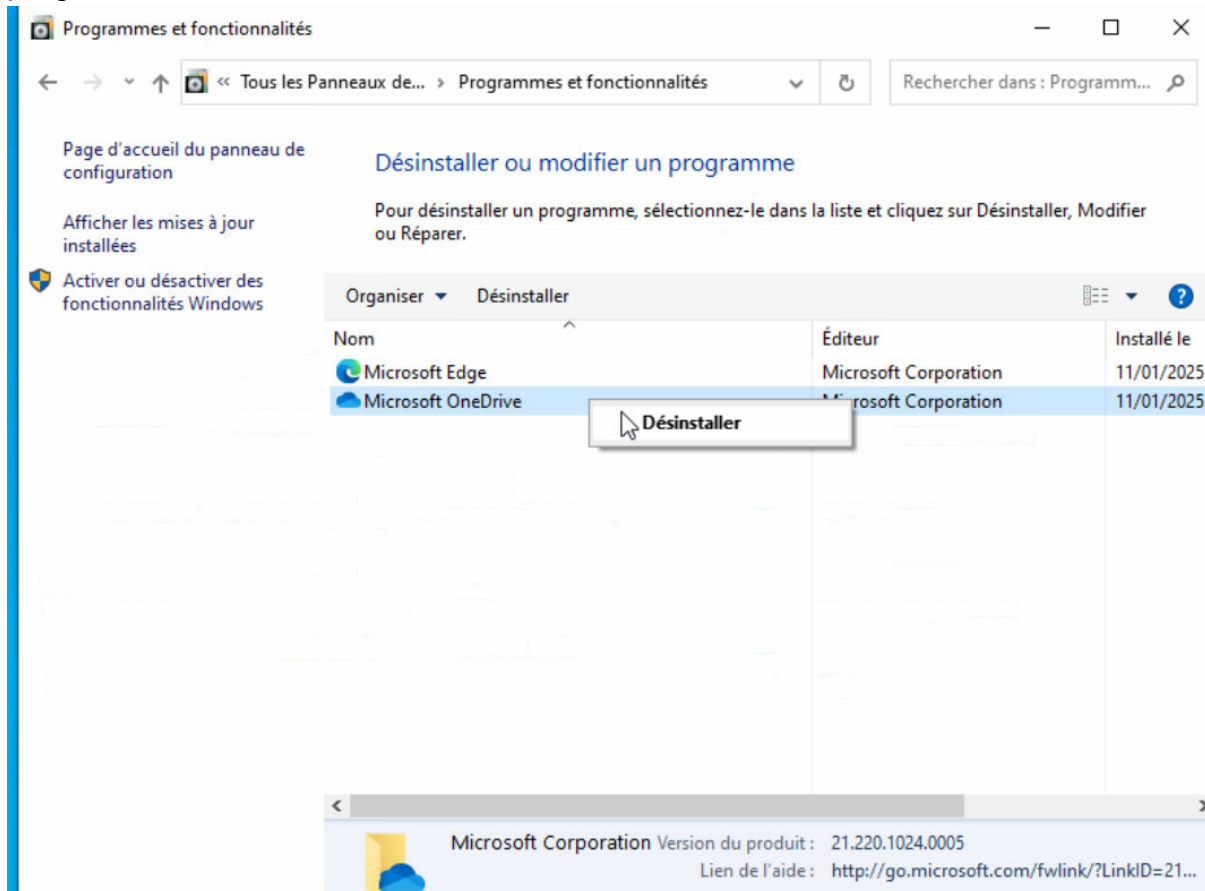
Programmes et fonctionnalités

« Tous les Panneaux de... › Programmes et fonctionnalités

Rechercher dans : Programm...

Page d'accueil du panneau de configuration

Afficher les mises à jour installées

Activer ou désactiver des fonctionnalités Windows

Désinstaller ou modifier un programme

Pour désinstaller un programme, sélectionnez-le dans la liste et cliquez sur Désinstaller, Modifier ou Réparer.

Organiser ▾ Désinstaller

| Nom | Éditeur | Installé le |
|---|---|---|
| Microsoft Edge | Microsoft Corporation | 11/01/2025 |
| Microsoft OneDrive | M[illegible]rosoft Corporation | 11/01/2025 |

Désinstaller

Microsoft Corporation Version du produit : 21.220.1024.0005
Lien de l'aide : http://go.microsoft.com/fwlink/?LinkID=21...